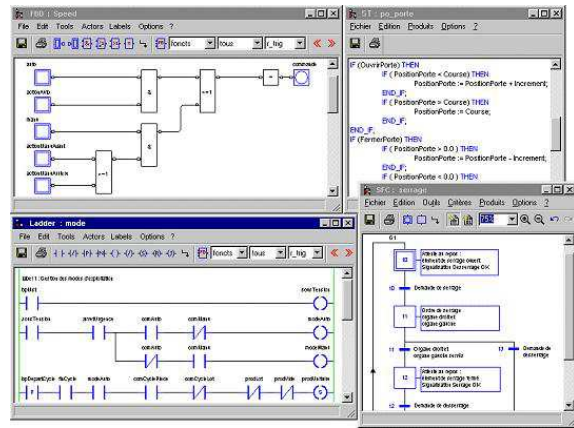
FBD : Speed
File Edit Tools Actors Labels Options ?
fonctions tous r_trig
auto
&
>=1
=
commande
actionAuto
&
&
>=1
actionMarcheAuto

ST : po_porte
Fichier Edition Produits Options ?
IF (OuvrirPorte) THEN
IF ( PositionPorte < Course) THEN
PositionPorte := PositionPorte + Increment;
END_IF;
IF ( PositionPorte > Course) THEN
PositionPorte := Course;
END_IF;
END_IF;
IF (FermerPorte) THEN
IF ( PositionPorte > 0.0 ) THEN
PositionPorte := PositionPorte - Increment;
END_IF;
IF ( PositionPorte < 0.0 ) THEN

Ladder : mode
File Edit Tools Actors Labels Options ?
fonctions tous r_trig
label1: Gestion des modes d'exploitation
bpAuto
sousTensions
sousTension
arretUrgence
comAuto
comManu
modeAuto
comAuto
comManu
modeManu
bpDepartCycle
finCycle
modeAuto
comCycleFinie
comCycleAuto
product
prodVide
prodVideAs

SFC : serrage
Fichier Edition Outils Critères Produits Options ?
G1
10
Attente au repos :
élément de serrage ouvert
Signalisation Ouverture OK
10
Demande de serrage
11
Ordre de serrage :
organe droit
organe gauche
11
Organe droit
organe gauche ouvert
13
Demande de desserrage
12
Attente au repos :
élément de serrage fermé
Signalisation Serrage OK
12
Demande de desserrage